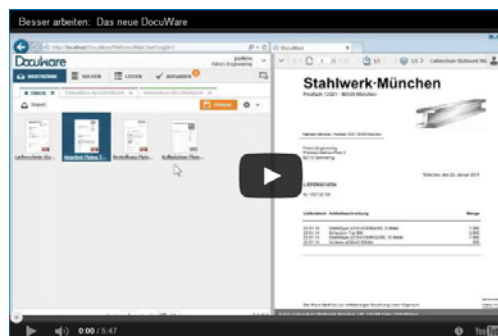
Besser arbeiten: Das neue DocuWare

http://localhost/DocuWare/Platform/WebClient/Single/1

DocuWare

Stahlwerk-München

SUCHEN

LISTEN

AUFGABEN

Import

Übernehmen

Lieferschein Stahlw...

Angebot Firma Z...

Bestellung Firma...

Kalkulation Firma...

LIEFERSCHEIN

0:00 / 5:47